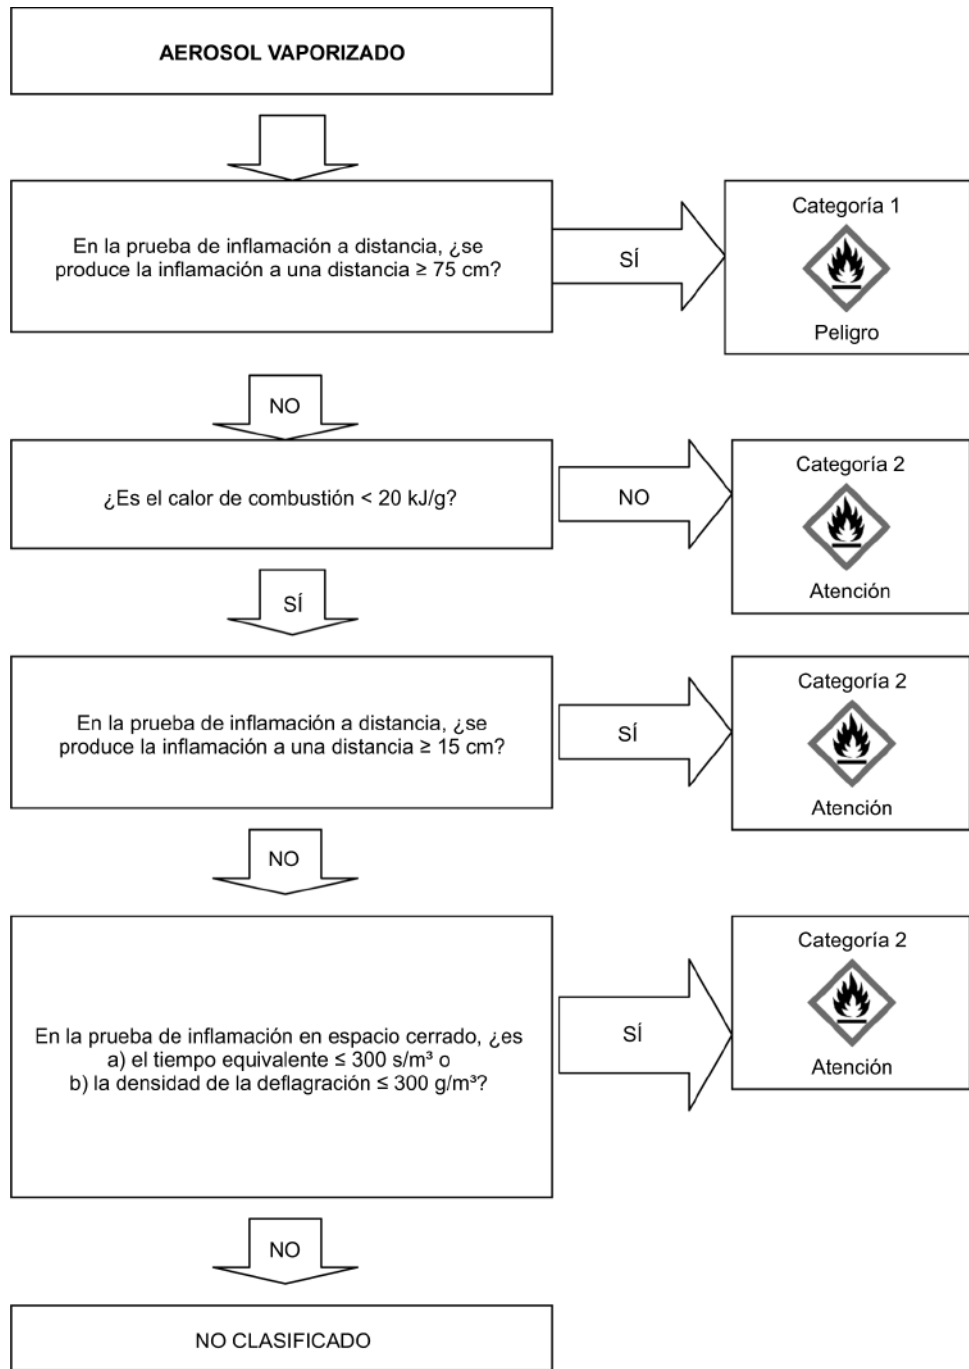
AEROSOL VAPORIZADO

En la prueba de inflamación a distancia, ¿se produce la inflamación a una distancia ≥ 75 cm?

SÍ

Categoría 1

Peligro

NO

¿Es el calor de combustión < 20 kJ/g?

NO

Categoría 2

Atención

SÍ

En la prueba de inflamación a distancia, ¿se produce la inflamación a una distancia ≥ 15 cm?

SÍ

Categoría 2

Atención

NO

En la prueba de inflamación en espacio cerrado, ¿es
a) el tiempo equivalente ≤ 300 s/m³ o
b) la densidad de la deflagración ≤ 300 g/m³?

SÍ

Categoría 2

Atención

NO

NO CLASIFICADO